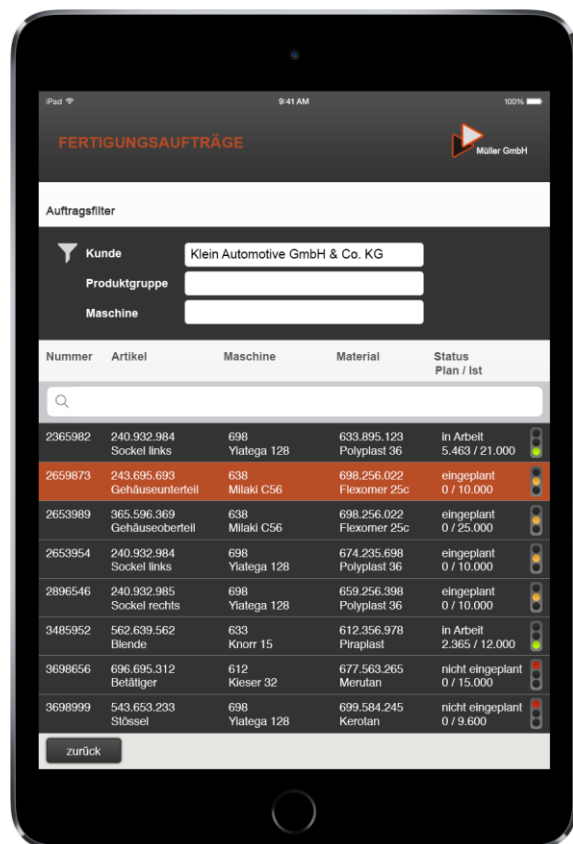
iPad 9:41 AM 100%

FERTIGUNGSAUFTRÄGE

Müller GmbH

Auftragsfilter

Kunde Klein Automotive GmbH & Co. KG
Produktgruppe
Maschine

| Nummer | Artikel | Maschine | Material | Status Plan / Ist |
|---|---|---|---|---|
| 2365982 | 240.932.984 Sockel links | 698 Yiatega 128 | 633.895.123 Polyplast 36 | in Arbeit 5.463 / 21.000 |
| 2659873 | 243.695.693 Gehäuseunterteil | 638 Milaki C56 | 698.256.022 Flexomer 25c | eingeplant 0 / 10.000 |
| 2653989 | 365.596.369 Gehäuseoberteil | 638 Milaki C56 | 698.256.022 Flexomer 25c | eingeplant 0 / 25.000 |
| 2653954 | 240.932.984 Sockel links | 698 Yiatega 128 | 674.235.698 Polyplast 36 | eingeplant 0 / 10.000 |
| 2896546 | 240.932.985 Sockel rechts | 698 Yiatega 128 | 659.256.398 Polyplast 36 | eingeplant 0 / 10.000 |
| 3485952 | 562.639.562 Blende | 633 Knorr 15 | 612.356.978 Piraplast | in Arbeit 2.365 / 12.000 |
| 3698656 | 696.695.312 Betätiger | 612 Kieser 32 | 677.563.265 Merutan | nicht eingeplant 0 / 15.000 |
| 3698999 | 543.653.233 Stössel | 698 Yiatega 128 | 699.584.245 Kerotan | nicht eingeplant 0 / 9.600 |

zurück